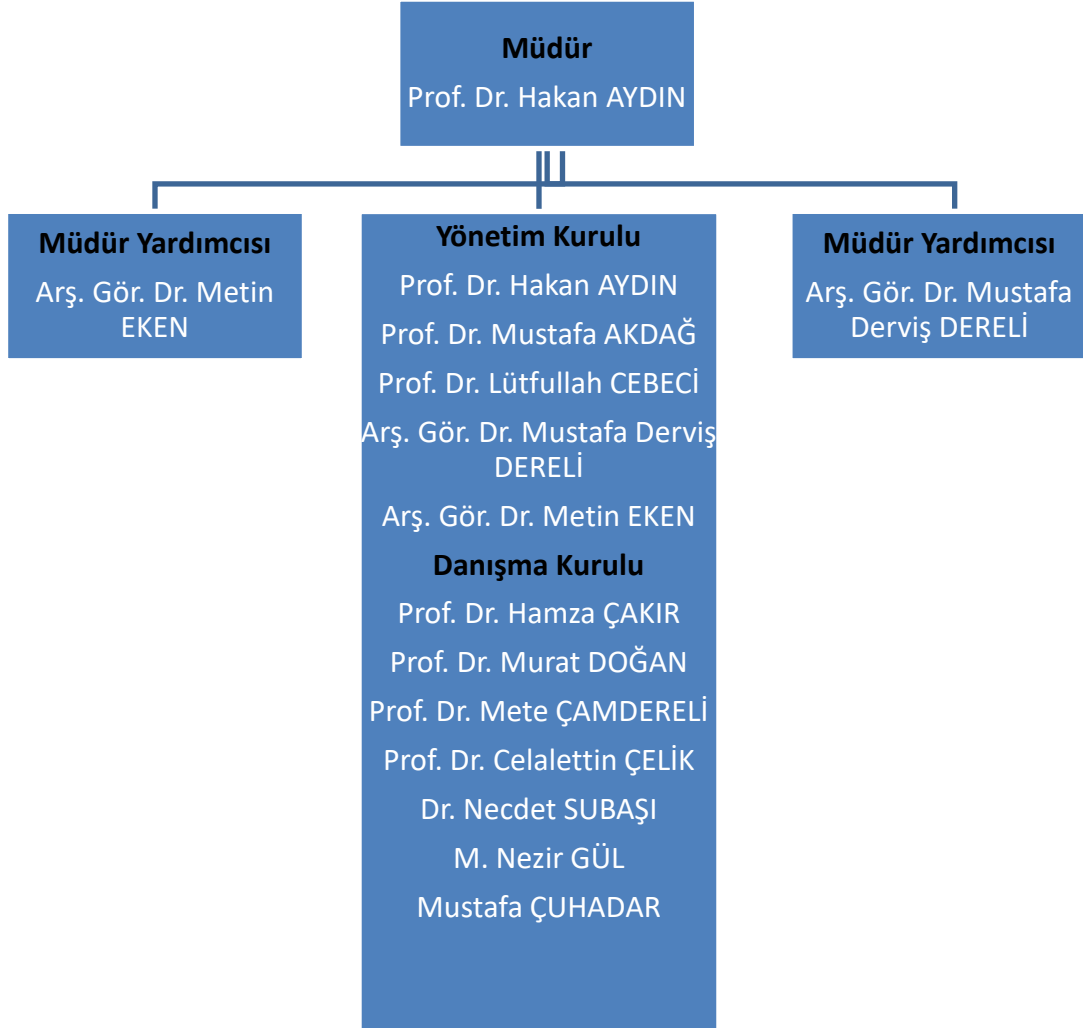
Müdür
Prof. Dr. Hakan AYDIN

Müdür Yardımcısı
Arş. Gör. Dr. Metin EKEN

Yönetim Kurulu
Prof. Dr. Hakan AYDIN
Prof. Dr. Mustafa AKDAĞ
Prof. Dr. Lütfullah CEBECİ
Arş. Gör. Dr. Mustafa Derviş DERELİ
Arş. Gör. Dr. Metin EKEN
Danışma Kurulu
Prof. Dr. Hamza ÇAKIR
Prof. Dr. Murat DOĞAN
Prof. Dr. Mete ÇAMDERELİ
Prof. Dr. Celalettin ÇELİK
Dr. Necdet SUBAŞI
M. Nezir GÜL
Mustafa ÇUHADAR

Müdür Yardımcısı
Arş. Gör. Dr. Mustafa Derviş DERELİ